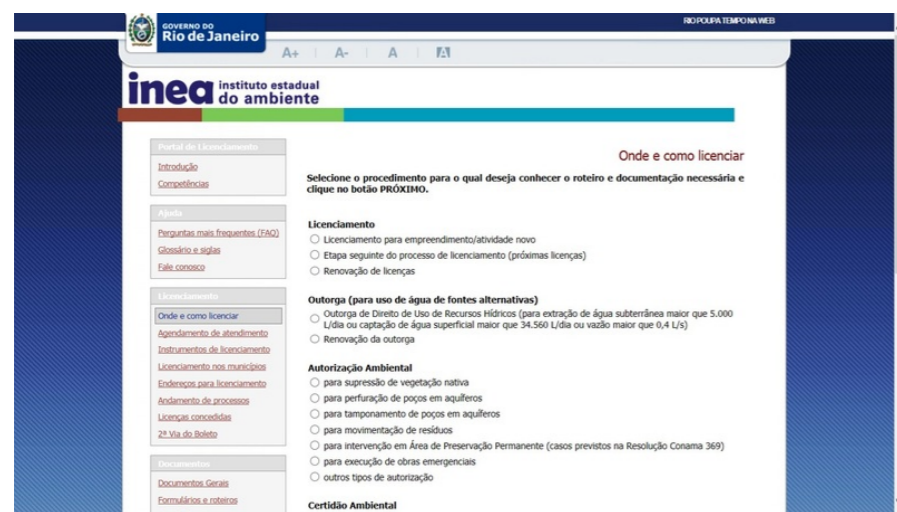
GOVERNO DO
Rio de Janeiro

RIO POUPA TEMPO NA WEB

A+ | A- | A | A

inea instituto estadual do ambiente

Portal do Licenciamento
Introdução
Competências

Ajuda
Perguntas mais frequentes (FAQ)
Glossário e siglas
Fale conosco

Licenciamento
Onde e como licenciar
Agendamento de atendimento
Instrumentos de licenciamento
Licenciamento nos municípios
Endereços para licenciamento
Andamento de processos
Licenças concedidas
2ª Via do Boleto

Documentos
Documentos Gerais
Formulários e roteiros

Onde e como licenciar

Selecione o procedimento para o qual deseja conhecer o roteiro e documentação necessária e clique no botão PRÓXIMO.

Licenciamento
Licenciamento para empreendimento/atividade novo
Etapa seguinte do processo de licenciamento (próximas licenças)
Renovação de licenças

Outorga (para uso de água de fontes alternativas)
Outorga de Direito de Uso de Recursos Hídricos (para extração de água subterrânea maior que 5.000 L/dia ou captação de água superficial maior que 34.560 L/dia ou vazão maior que 0,4 L/s)
Renovação da outorga

Autorização Ambiental
para supressão de vegetação nativa
para perfuração de poços em aquíferos
para tamponamento de poços em aquíferos
para movimentação de resíduos
para intervenção em Área de Preservação Permanente (casos previstos na Resolução Conama 369)
para execução de obras emergenciais
outros tipos de autorização

Certidão Ambiental